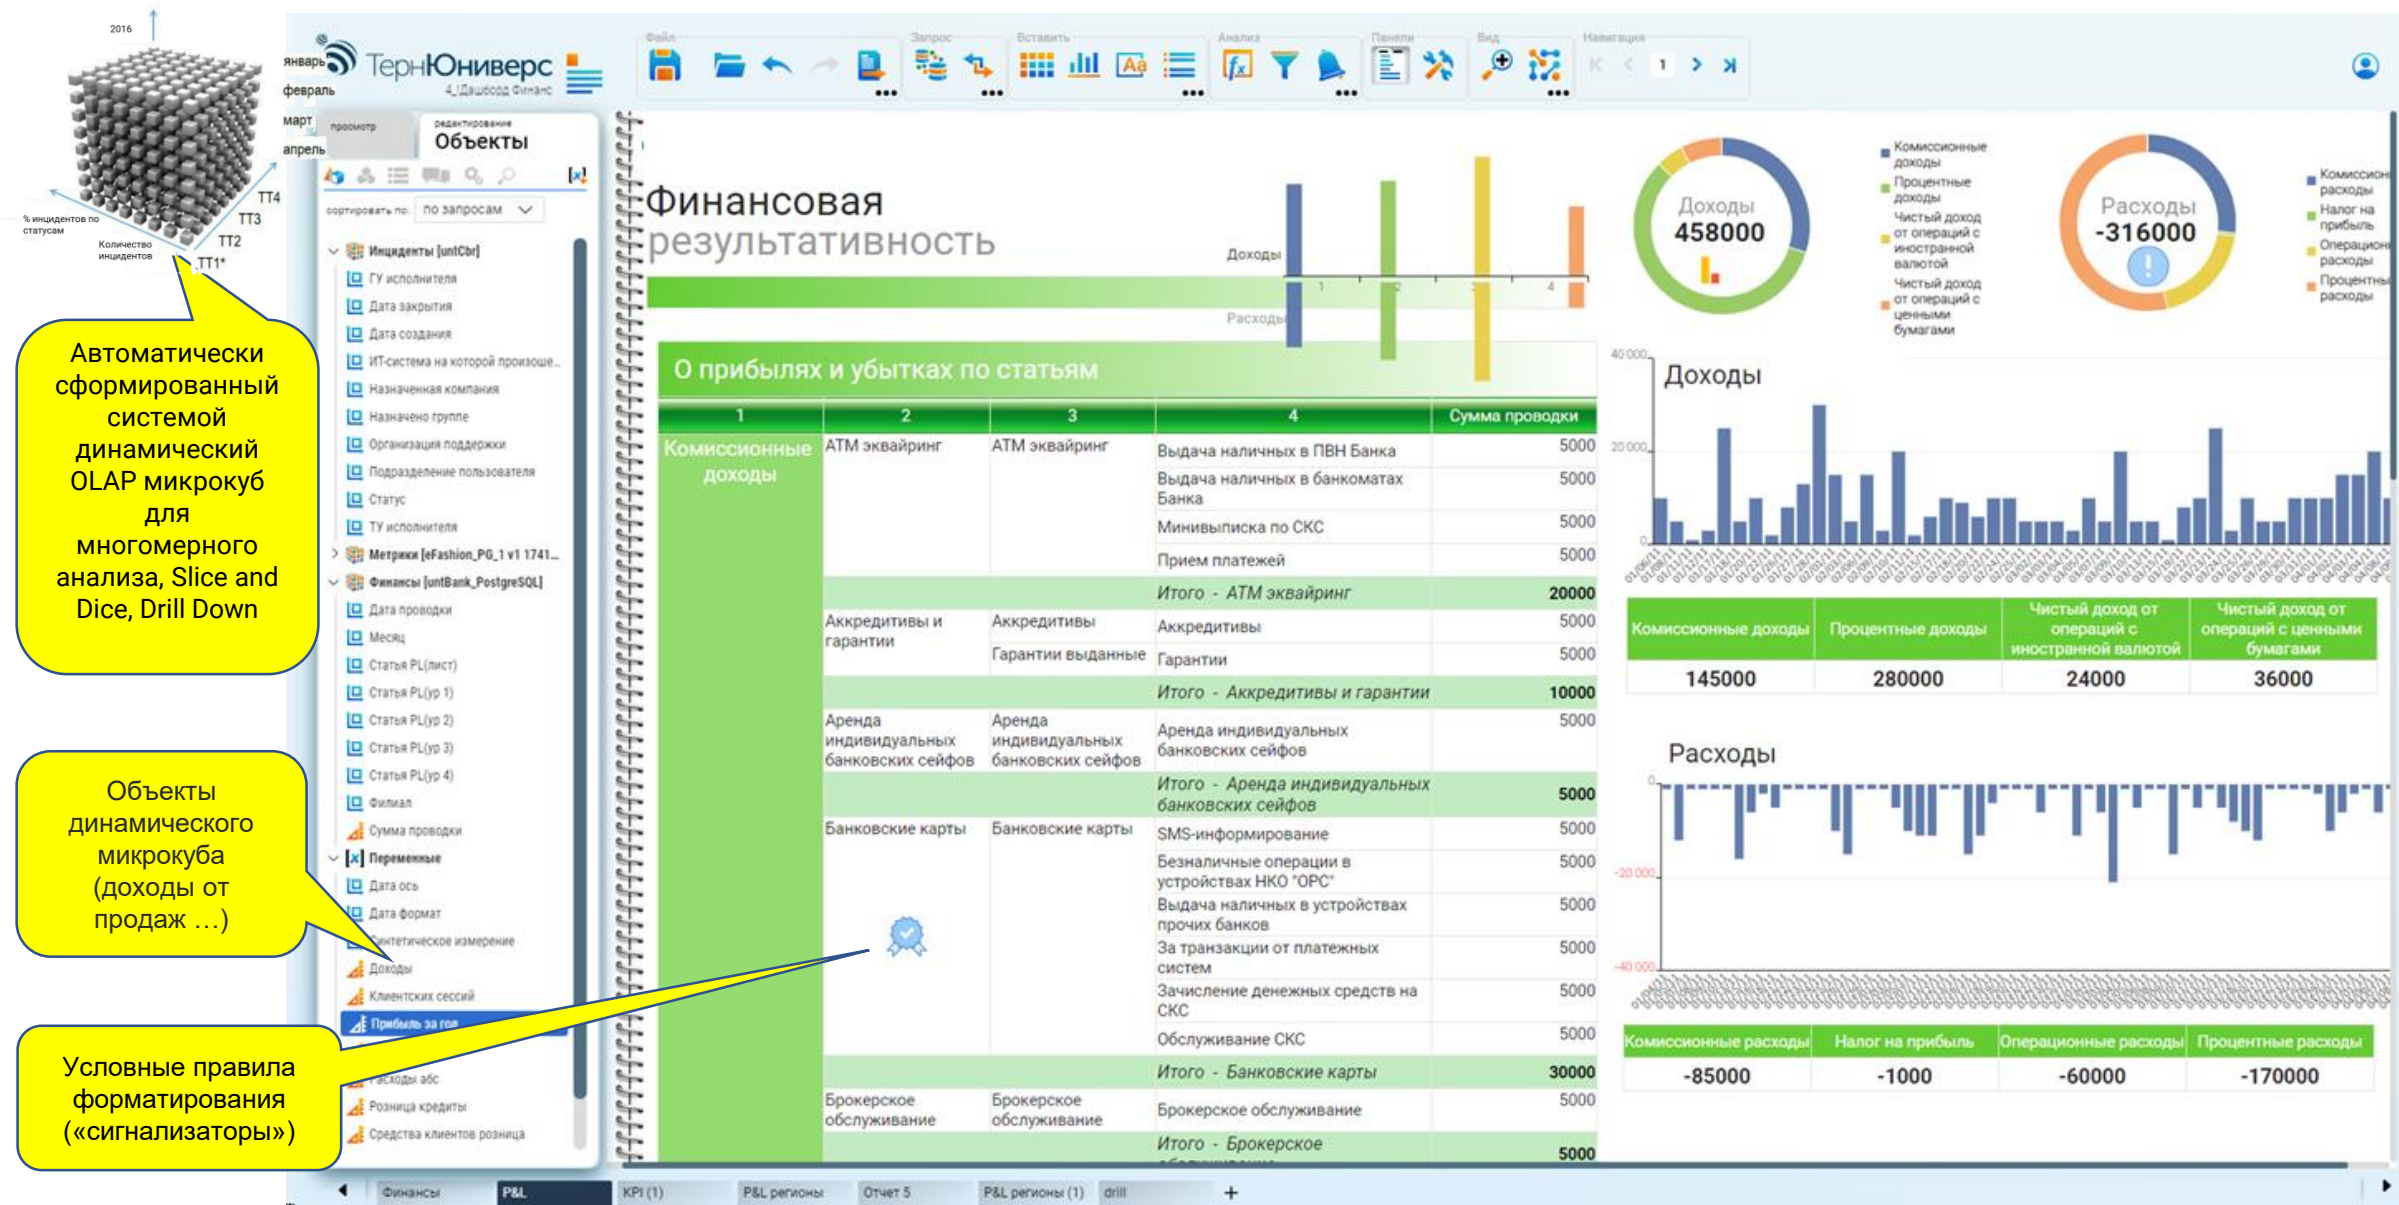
2016

январь
февраль
март
апрель

% инцидентов по статусам
Количество инцидентов
TT4
TT3
TT2
TT1*

Автоматически сформированный системой динамический OLAP микрокуб для многомерного анализа, Slice and Dice, Drill Down

Объекты динамического микрокуба (доходы от продаж …)

Условные правила форматирования («сигнализаторы»)

ТернЮниверс
4_Дашборд Финанс

Файл Запрос Вставить Анализ Панели Вид Навигация
1

просмотр
редактирование
Объекты

сортировать по: по запросам

Инциденты [untCbr]
ГУ исполнителя
Дата закрытия
Дата создания
ИТ-система на которой произоше...
Назначенная компания
Назначено группе
Организация поддержки
Подразделение пользователя
Статус
ТУ исполнителя
Метрики [eFashion_PG_1 v1 1741...
Финансы [untBank_PostgreSQL]
Дата проводки
Месяц
Статья PL(лист)
Статья PL(ур 1)
Статья PL(ур 2)
Статья PL(ур 3)
Статья PL(ур 4)
Филиал
Сумма проводки
Переменные
Дата ось
Дата формат
Синтетическое измерение
Доходы
Клиентских сессий
Прибыль за год
Расходы абс
Розница кредиты
Средства клиентов розница

Финансовая результативность

Доходы
Расходы
1 2 3 4

Доходы
458000

Расходы
-316000

Комиссионные доходы
Процентные доходы
Чистый доход от операций с иностранной валютой
Чистый доход от операций с ценными бумагами

Комиссион расходы
Налог на прибыль
Операцион расходы
Процентны расходы

О прибылях и убытках по статьям

| 1 | 2 | 3 | 4 | Сумма проводки |
|---|---|---|---|---|
| Комиссионные доходы | АТМ эквайринг | АТМ эквайринг | Выдача наличных в ПВН Банка | 5000 |
| | | | Выдача наличных в банкоматах Банка | 5000 |
| | | | Минивыписка по СКС | 5000 |
| | | | Прием платежей | 5000 |
| | | | Итого - АТМ эквайринг | 20000 |
| | Аккредитивы и гарантии | Аккредитивы | Аккредитивы | 5000 |
| | | Гарантии выданные | Гарантии | 5000 |
| | | | Итого - Аккредитивы и гарантии | 10000 |
| | Аренда индивидуальных банковских сейфов | Аренда индивидуальных банковских сейфов | Аренда индивидуальных банковских сейфов | 5000 |
| | | | Итого - Аренда индивидуальных банковских сейфов | 5000 |
| | Банковские карты | Банковские карты | SMS-информирование | 5000 |
| | | | Безналичные операции в устройствах НКО "ОРС" | 5000 |
| | | | Выдача наличных в устройствах прочих банков | 5000 |
| | | | За транзакции от платежных систем | 5000 |
| | | | Зачисление денежных средств на СКС | 5000 |
| | | | Обслуживание СКС | 5000 |
| | | | Итого - Банковские карты | 30000 |
| | Брокерское обслуживание | Брокерское обслуживание | Брокерское обслуживание | 5000 |
| | | | Итого - Брокерское | 5000 |

40 000
20 000
0
Доходы

| Комиссионные доходы | Процентные доходы | Чистый доход от операций с иностранной валютой | Чистый доход от операций с ценными бумагами |
|---|---|---|---|
| 145000 | 280000 | 24000 | 36000 |

Расходы
0
-20 000
-40 000

| Комиссионные расходы | Налог на прибыль | Операционные расходы | Процентные расходы |
|---|---|---|---|
| -85000 | -1000 | -60000 | -170000 |

Финансы P&L KPI (1) P&L регионы Отчет 5 P&L регионы (1) drill +